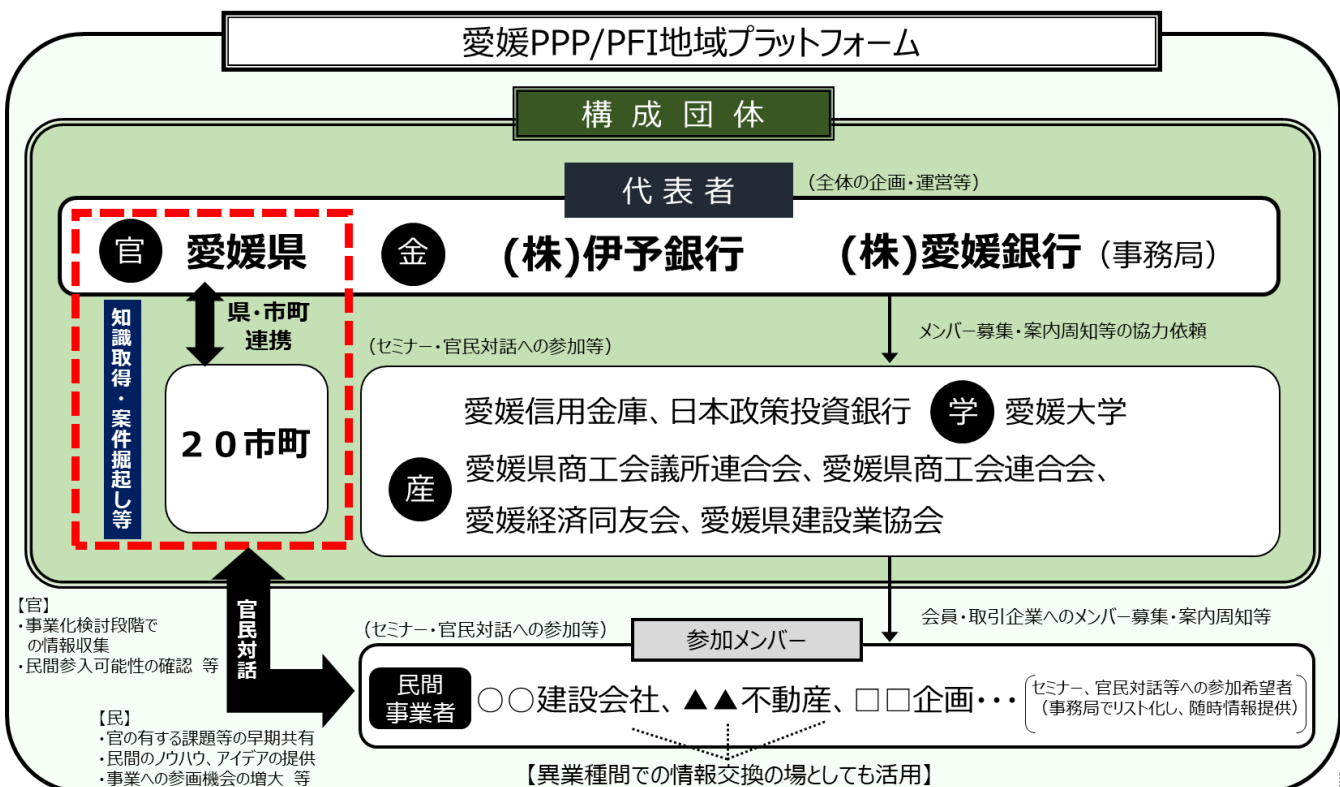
愛媛PPP/PFI地域プラットフォーム

構成団体

代表者 (全体の企画・運営等)

官 愛媛県 金 (株)伊予銀行 (株)愛媛銀行(事務局)

知識取得・案件掘起し等

県・市町連携

20市町

メンバー募集・案内周知等の協力依頼

(セミナー・官民対話への参加等)

愛媛信用金庫、日本政策投資銀行 学 愛媛大学

産 愛媛県商工会議所連合会、愛媛県商工会連合会、愛媛経済同友会、愛媛県建設業協会

【官】
・事業化検討段階での情報収集
・民間参入可能性の確認 等

官民対話

【民】
・官の有する課題等の早期共有
・民間のノウハウ、アイデアの提供
・事業への参画機会の増大 等

(セミナー・官民対話への参加等)

会員・取引企業へのメンバー募集・案内周知等

参加メンバー

民間事業者 ○○建設会社、▲▲不動産、□□企画・・・ セミナー、官民対話等への参加希望者(事務局でリスト化し、随時情報提供)

【異業種間での情報交換の場としても活用】